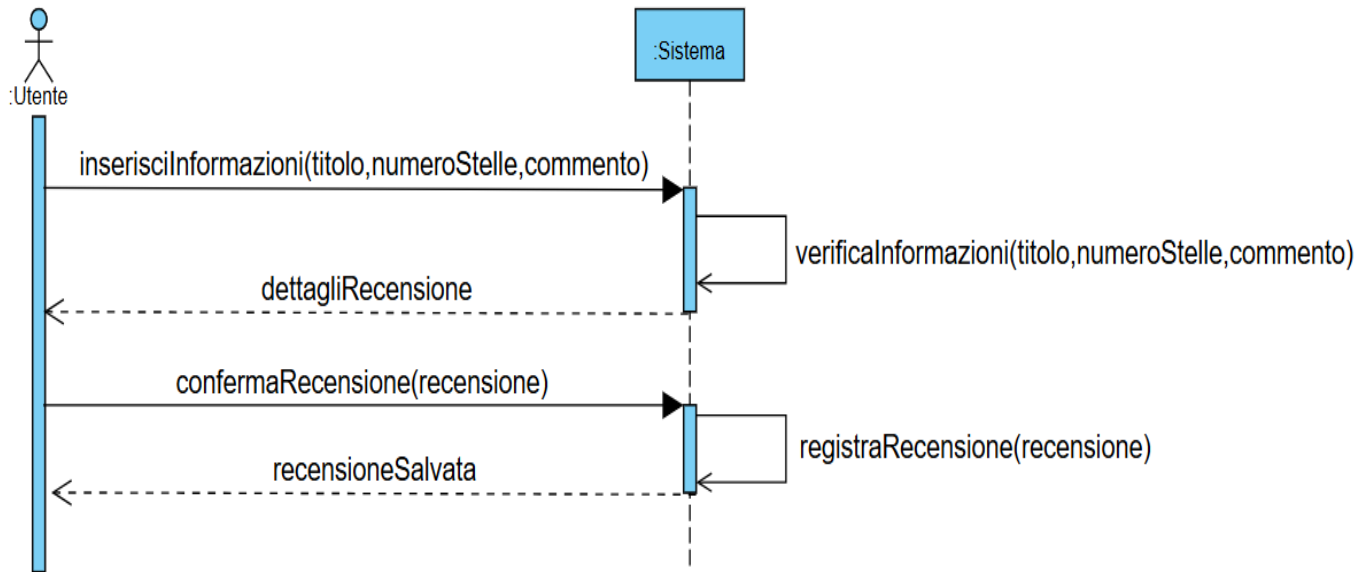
:Utente

:Sistema

inserisciInformazioni(titolo,numeroStelle,commento)

verificaInformazioni(titolo,numeroStelle,commento)

dettagliRecensione

confermaRecensione(recensione)

registraRecensione(recensione)

recensioneSalvata